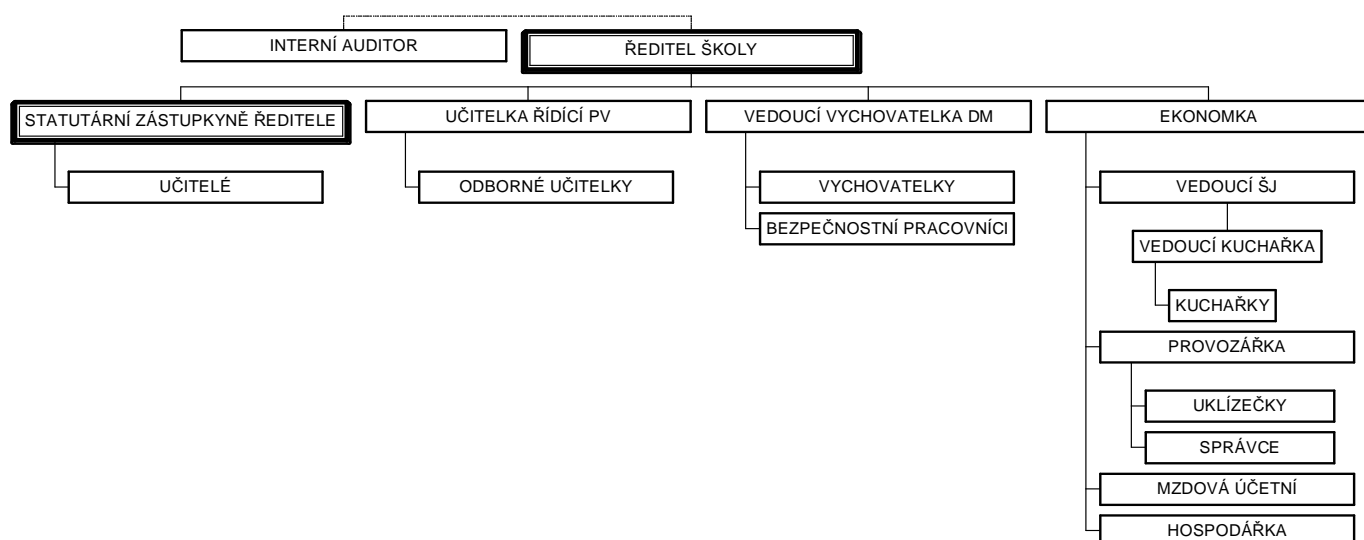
INTERNÍ AUDITOR

ŘEDITEL ŠKOLY

STATUTÁRNÍ ZÁSTUPKYNĚ ŘEDITELE

UČITELÉ

UČITELKA ŘÍDÍCÍ PV

ODBORNÉ UČITELKY

VEDOUCÍ VYCHOVATELKA DM

VYCHOVATELKY

BEZPEČNOSTNÍ PRACOVNÍCI

EKONOMKA

VEDOUCÍ ŠJ

VEDOUCÍ KUCHAŘKA

KUCHAŘKY

PROVOZÁŘKA

UKLÍZEČKY

SPRÁVCE

MZDOVÁ ÚČETNÍ

HOSPODÁŘKA